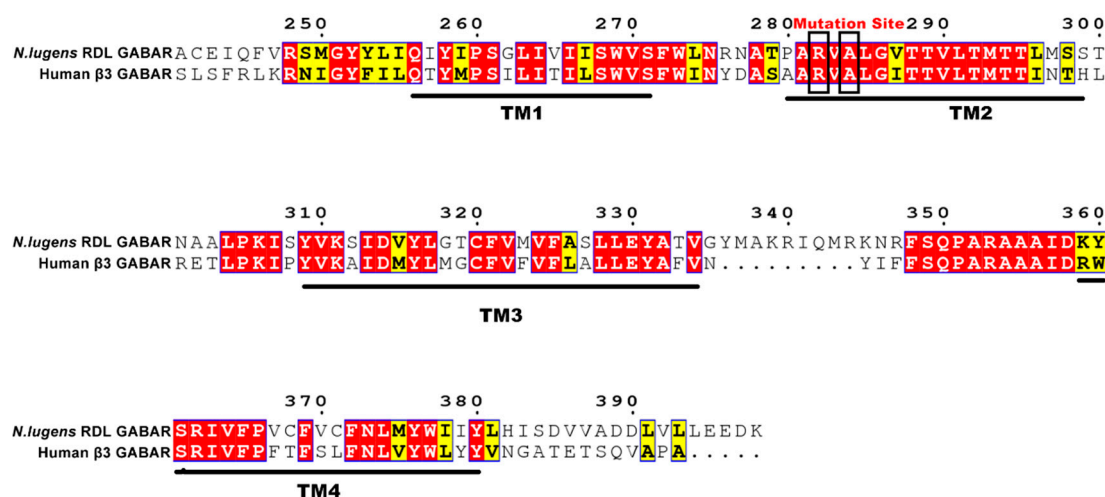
250 260 270 280 Mutation Site 290 300

N.lugens RDL GABAR ACEIQFVRSMGYYLIQIYIPSGLIVIISWVSFWLNRNATPARVALGVTTVLTMTTLMST
Human β3 GABAR SLSFRLKRNIGYFILQTYMPSILITILSWVSFWINYDASAARVALGITTVLTMTTINTHL

TM1 TM2

310 320 330 340 350 360

N.lugens RDL GABAR NAALPKISYVKSIDVYLGTCFVMVFASLLEYATVGYMAKRIQMRKNRFSQPARAAAIDKY
Human β3 GABAR RETLPKIPYVKAIDMYLMGCFVFVFLALLEYAFVN.........YIFFSQPARAAAIDRW

TM3

370 380 390

N.lugens RDL GABAR SRIVFPVCFVCFNLMYWIIYLHISDVVADDLVLLEEDK
Human β3 GABAR SRIVFPFTFSLFNLVYWLYYVNGATETSQVAPA.....

TM4